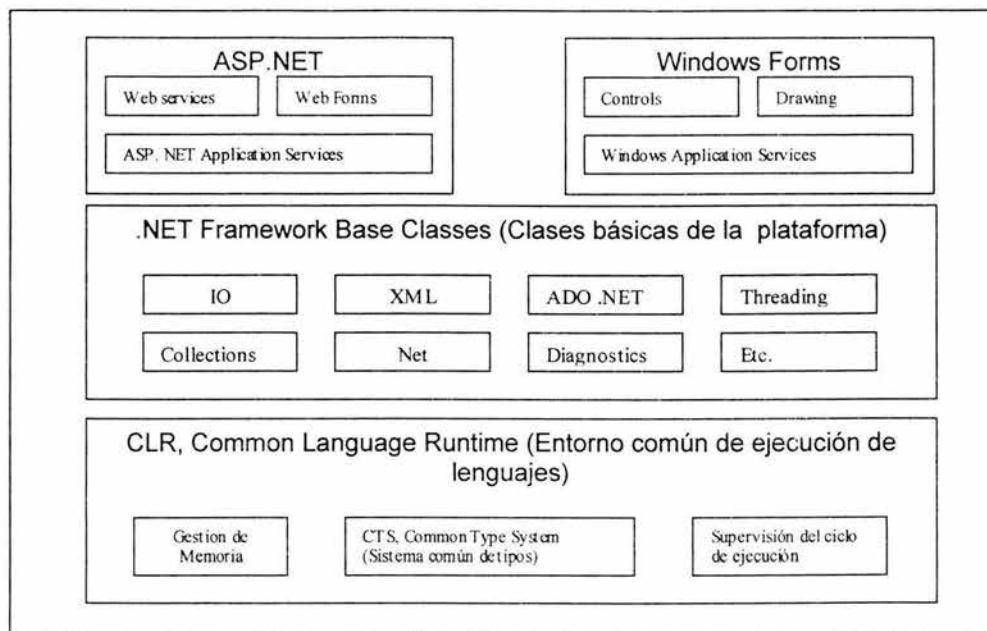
ASP.NET

Web services

Web Forms

ASP. NET Application Services

Windows Forms

Controls

Drawing

Windows Application Services

.NET Framework Base Classes (Clases básicas de la plataforma)

IO

XML

ADO .NET

Threading

Collections

Net

Diagnostics

Etc.

CLR, Common Language Runtime (Entorno común de ejecución de lenguajes)

Gestion de Memoria

CTS, Common Type System (Sistema común de tipos)

Supervisión del ciclo de ejecución